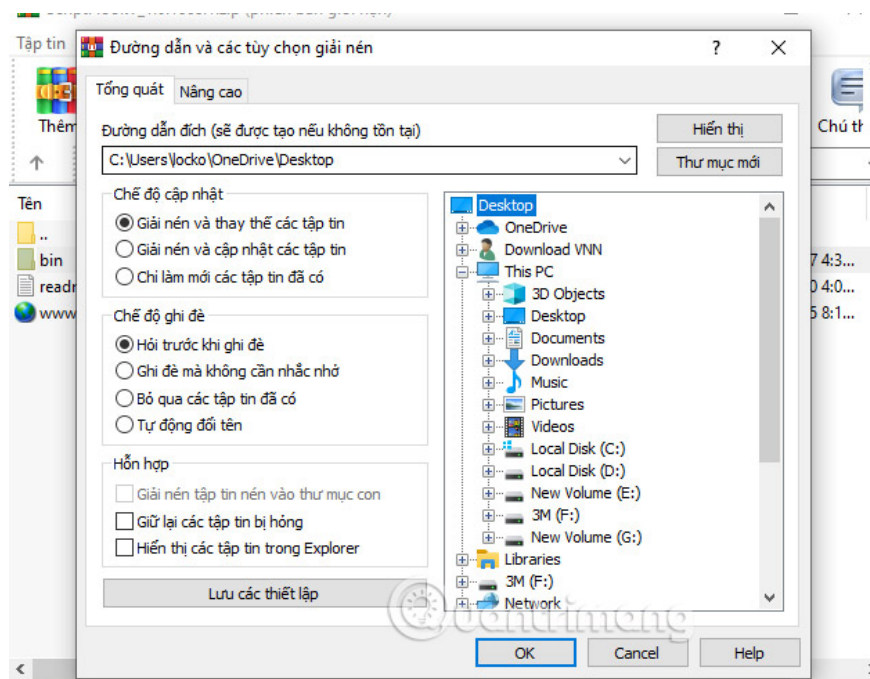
Tập tin
Thêm
Chú th
Tên
..
bin
readr
www
7 4:3...
0 4:0...
5 8:1...

Đường dẫn và các tùy chọn giải nén
?
X
Tổng quát
Nâng cao
Đường dẫn đích (sẽ được tạo nếu không tồn tại)
Hiển thị
C:\Users\locko\OneDrive\Desktop
Thư mục mới
Chế độ cập nhật
Giải nén và thay thế các tập tin
Giải nén và cập nhật các tập tin
Chỉ làm mới các tập tin đã có
Chế độ ghi đè
Hỏi trước khi ghi đè
Ghi đè mà không cần nhắc nhở
Bỏ qua các tập tin đã có
Tự động đổi tên
Hỗn hợp
Giải nén tập tin nén vào thư mục con
Giữ lại các tập tin bị hỏng
Hiển thị các tập tin trong Explorer
Lưu các thiết lập
Desktop
OneDrive
Download VNN
This PC
3D Objects
Desktop
Documents
Downloads
Music
Pictures
Videos
Local Disk (C:)
Local Disk (D:)
New Volume (E:)
3M (F:)
New Volume (G:)
Libraries
3M (F:)
Network
Quantrimang
OK
Cancel
Help